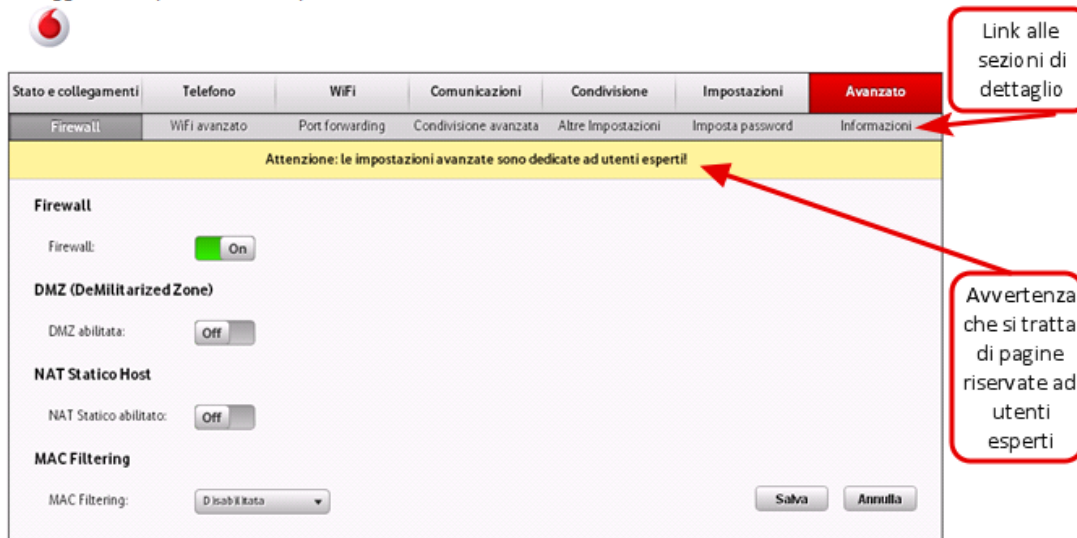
Stato e collegamenti | Telefono | WiFi | Comunicazioni | Condivisione | Impostazioni | Avanzato

Firewall | WiFi avanzato | Port forwarding | Condivisione avanzata | Altre Impostazioni | Imposta password | Informazioni

Link alle sezioni di dettaglio

Attenzione: le impostazioni avanzate sono dedicate ad utenti esperti!

Firewall

Firewall: On

DMZ (DeMilitarized Zone)

DMZ abilitata: Off

Avvertenza che si tratta di pagine riservate ad utenti esperti

NAT Statico Host

NAT Statico abilitato: Off

MAC Filtering

MAC Filtering: Disabilitata

Salva

Annulla